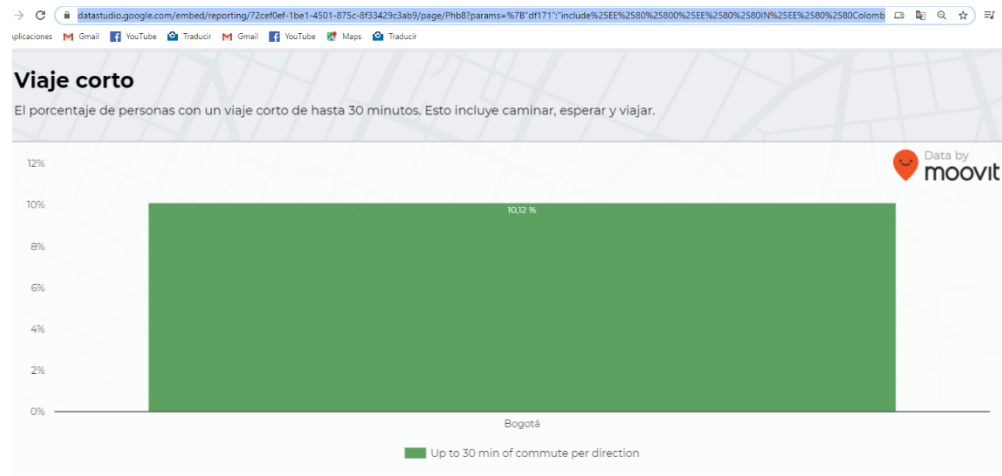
datastudio.google.com/embed/reporting/72cef0ef-1be1-4501-875c-8f33429c3ab9/page/Phb8?params=%7B"df171":"include%25EE%2580%2580O%25EE%2580%2580IN%25EE%2580%2580Colomb

plicaciones Gmail YouTube Traducir Gmail YouTube Maps Traducir

Viaje corto

El porcentaje de personas con un viaje corto de hasta 30 minutos. Esto incluye caminar, esperar y viajar.

Data by moovit

12%
10%
8%
6%
4%
2%
0%

10,12 %

Bogotá

Up to 30 min of commute per direction